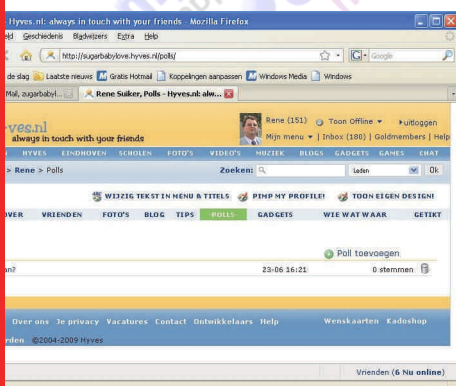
Hyves.nl: always in touch with your friends - Mozilla Firefox

ald Geschiedenis Bladwijzers Extra Help

http://sugarbabylove.hyves.nl/polls/

G- Google

de slag Laatste nieuws Gratis Hotmail Koppelingen aanpassen Windows Media Windows

Mail, zugarbabyl... Rene Suiker, Polls - Hyves.nl: alw...

yves.nl
always in touch with your friends

Rene (151) Toon Offline ▾ uitloggen
Mijn menu ▾ | Inbox (180) | Goldmembers | Help

HYVES EINDHOVEN SCHOLEN FOTO'S VIDEO'S MUZIEK BLOGS GADGETS GAMES CHAT

> Rene > Polls

Zoeken: Leden Ok

WIJZIG TEKST IN MENU & TITELS PIMP MY PROFILE! TOON EIGEN DESIGN!

OVER VRIENDEN FOTO'S BLOG TIPS POLLS GADGETS WIE WAT WAAR GETIKT

Poll toevoegen

an? 23-06 16:21 0 stemmen

Over ons Je privacy Vacatures Contact Ontwikkelaars Help Wenskaarten Kadoshop

rden ©2004-2009 Hyves

Vrienden (6 Nu online)